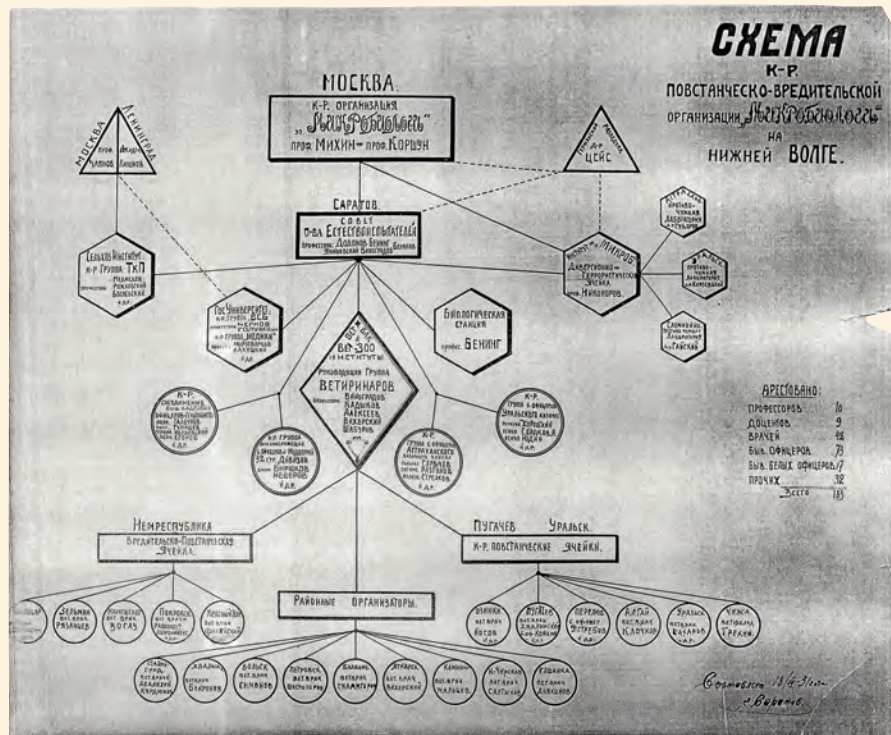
СХЕМА
К-Р.
ПОВСТАНЧЕСКО-ВРЕДИТЕЛЬСКОЙ ОРГАНИЗАЦИИ „МИКРОБИОЛОГИ"
НА НИЖНЕЙ ВОЛГЕ.

МОСКВА.
К-Р. ОРГАНИЗАЦИЯ „МИКРОБИОЛОГИ"
ПРОФ. МИХИН — ПРОФ. КОРШУН

МОСКВА
ЛЕНИНГРАД
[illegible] ЧИЛИКИН

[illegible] ЦЕЙС

САРАТОВ.
СОВЕТ О-ВА ЕСТЕСТВОИСПЫТАТЕЛЕЙ
ПРОФЕССОРА: ДОЛОНОВ, БЕНИНГ, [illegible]

СЕЛЬХОЗ ИНСТИТУТ
К-Р. ГРУППА ТКП
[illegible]

ГОС. УНИВЕРСИТЕТ
К-Р. ГРУППА „МЕДИКИ"
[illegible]

ИНСТ. „МИКРОБ"
ДИВЕРСИОННО-ТЕРРОРИСТИЧЕСКАЯ ЯЧЕЙКА
ПРОФ. НИКАНОРОВ

БИОЛОГИЧЕСКАЯ СТАНЦИЯ
ПРОФЕС. БЕНИНГ

ВЕТ. БАК. ЛАБ. ВЕТ-300 ИНСТИТУТЫ
РУКОВОДЯЩАЯ ГРУППА ВЕТИРИНАРОВ
ВИНОГРАДОВ, КАДНИКОВ, АЛЕКСЕЕВ, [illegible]

К-Р. ГРУППА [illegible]
К-Р. ГРУППА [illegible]
К-Р. ГРУППА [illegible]
К-Р. ГРУППА В ОФИЦЕРАХ УРАЛЬСКОГО КАЗАЧ. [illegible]

АРЕСТОВАНО:
ПРОФЕССОРОВ 10
ДОЦЕНТОВ 9
ВРАЧЕЙ 42
БЫВ. ОФИЦЕРОВ 73
БЫВ. БЕЛЫХ ОФИЦЕРОВ 17
ПРОЧИХ 32
ВСЕГО 183

НЕМРЕСПУБЛИКА
ВРЕДИТЕЛЬСКО-ПОВСТАНЧЕСКАЯ ЯЧЕЙКА.

ПУГАЧЕВ УРАЛЬСК.
К-Р. ПОВСТАНЧЕСКИЕ ЯЧЕЙКИ.

РАЙОННЫЕ ОРГАНИЗАТОРЫ.

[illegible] ЗЕЛЬМАН РЯБЦЕВ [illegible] ЗОТОВ ПОКРОВСК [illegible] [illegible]
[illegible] КОСОВ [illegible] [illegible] КЛОЧКОВ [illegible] БАЗАРОВ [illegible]
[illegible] ЕГОРОВ ВОЛЬСК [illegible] ПОКРОВСК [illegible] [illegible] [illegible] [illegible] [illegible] ДАВЫДОВ

Составлен 13/II-31 г.
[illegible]